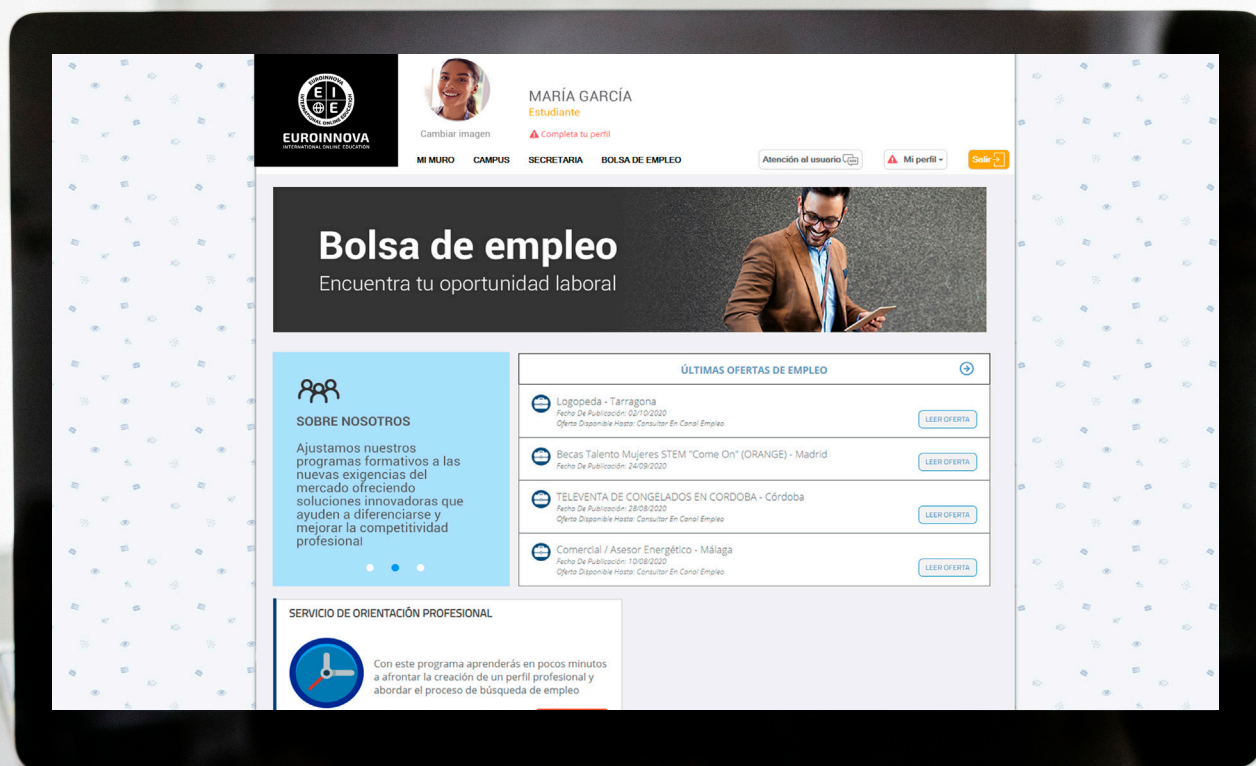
EIE
EUROINNOVA INTERNATIONAL ONLINE EDUCATION
EUROINNOVA
INTERNATIONAL ONLINE EDUCATION

Cambiar imagen

MARÍA GARCÍA
Estudiante
Completa tu perfil

MI MURO CAMPUS SECRETARIA BOLSA DE EMPLEO

Atención al usuario
Mi perfil
Salir

Bolsa de empleo
Encuentra tu oportunidad laboral

SOBRE NOSOTROS
Ajustamos nuestros programas formativos a las nuevas exigencias del mercado ofreciendo soluciones innovadoras que ayuden a diferenciarse y mejorar la competitividad profesional

ÚLTIMAS OFERTAS DE EMPLEO

Logopeda - Tarragona
Fecha De Publicación: 02/10/2020
Oferta Disponible Hasta: Consultar En Canal Empleo
LEER OFERTA

Becas Talento Mujeres STEM "Come On" (ORANGE) - Madrid
Fecha De Publicación: 24/09/2020
LEER OFERTA

TELEVENTA DE CONGELADOS EN CORDOBA - Córdoba
Fecha De Publicación: 28/08/2020
Oferta Disponible Hasta: Consultar En Canal Empleo
LEER OFERTA

Comercial / Asesor Energético - Málaga
Fecha De Publicación: 10/08/2020
Oferta Disponible Hasta: Consultar En Canal Empleo
LEER OFERTA

SERVICIO DE ORIENTACIÓN PROFESIONAL
Con este programa aprenderás en pocos minutos a afrontar la creación de un perfil profesional y abordar el proceso de búsqueda de empleo